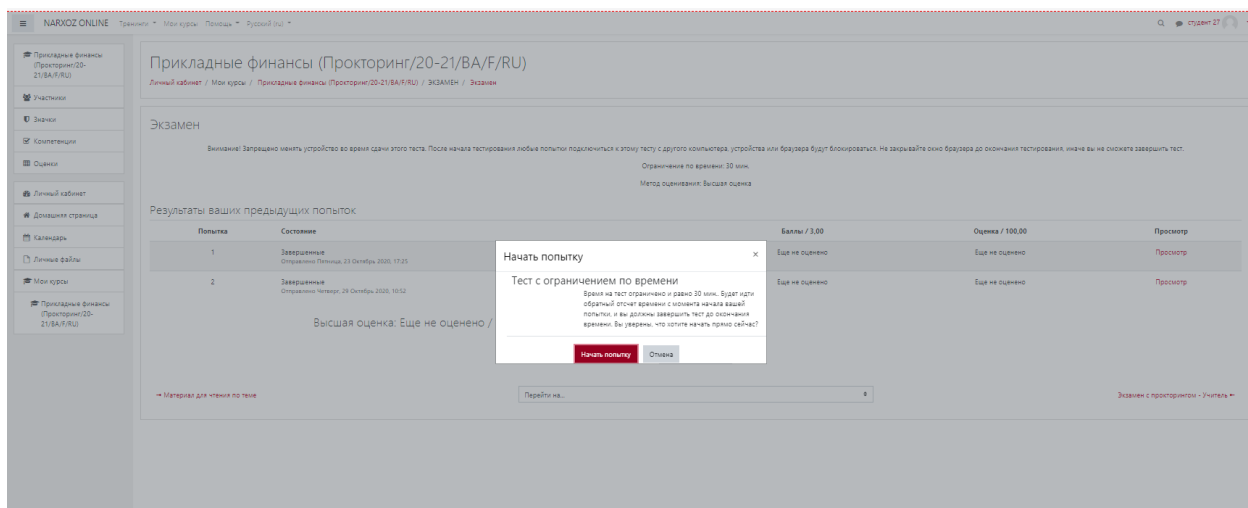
NARXOZ ONLINE Тренинги Мои курсы Помощь Русский (ru)

студент 27

Прикладные финансы (Прокторинг/20-21/BA/F/RU)
Участники
Значки
Компетенции
Оценки
Личный кабинет
Домашняя страница
Календарь
Личные файлы
Мои курсы
Прикладные финансы (Прокторинг/20-21/BA/F/RU)

Прикладные финансы (Прокторинг/20-21/BA/F/RU)

Личный кабинет / Мои курсы / Прикладные финансы (Прокторинг/20-21/BA/F/RU) / ЭКЗАМЕН / Экзамен

Экзамен

Внимание! Запрещено менять устройство во время сдачи этого теста. После начала тестирования любые попытки подключиться к этому тесту с другого компьютера, устройства или браузера будут блокироваться. Не закрывайте окно браузера до окончания тестирования, иначе вы не сможете завершить тест.

Ограничение по времени: 30 мин.

Метод оценивания: Высшая оценка

Результаты ваших предыдущих попыток

| Попытка | Состояние | Баллы / 3,00 | Оценка / 100,00 | Просмотр |
|---|---|---|---|---|
| 1 | Завершенные Отправлено Пятница, 23 Октябрь 2020, 17:25 | Еще не оценено | Еще не оценено | Просмотр |
| 2 | Завершенные Отправлено Четверг, 29 Октябрь 2020, 10:52 | Еще не оценено | Еще не оценено | Просмотр |

Высшая оценка: Еще не оценено /

Начать попытку ×

Тест с ограничением по времени

Время на тест ограничено и равно 30 мин.. Будет идти обратный отсчет времени с момента начала вашей попытки, и вы должны завершить тест до окончания времени. Вы уверены, что хотите начать прямо сейчас?

Начать попытку Отмена

→ Материал для чтения по теме

Перейти на...

Экзамен с прокторингом - Учитель ←